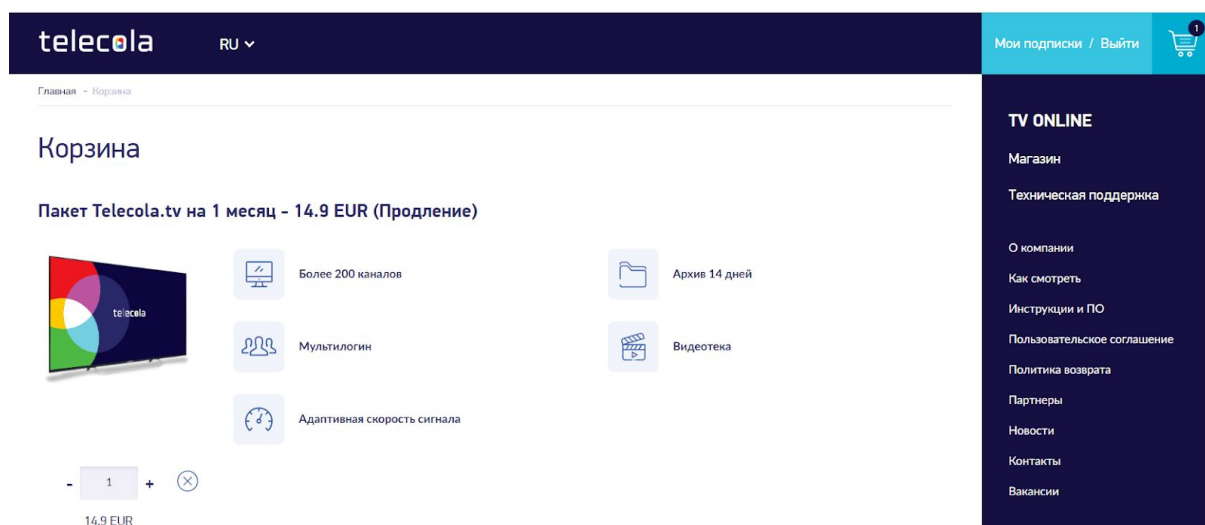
telecola

RU

Мои подписки / Выйти

1

Главная - Корзина

Корзина

Пакет Telecola.tv на 1 месяц - 14.9 EUR (Продление)

telecola

Более 200 каналов

Архив 14 дней

Мультилогин

Видеотека

Адаптивная скорость сигнала

- 1 +

14.9 EUR

TV ONLINE

Магазин

Техническая поддержка

О компании

Как смотреть

Инструкции и ПО

Пользовательское соглашение

Политика возврата

Партнеры

Новости

Контакты

Вакансии